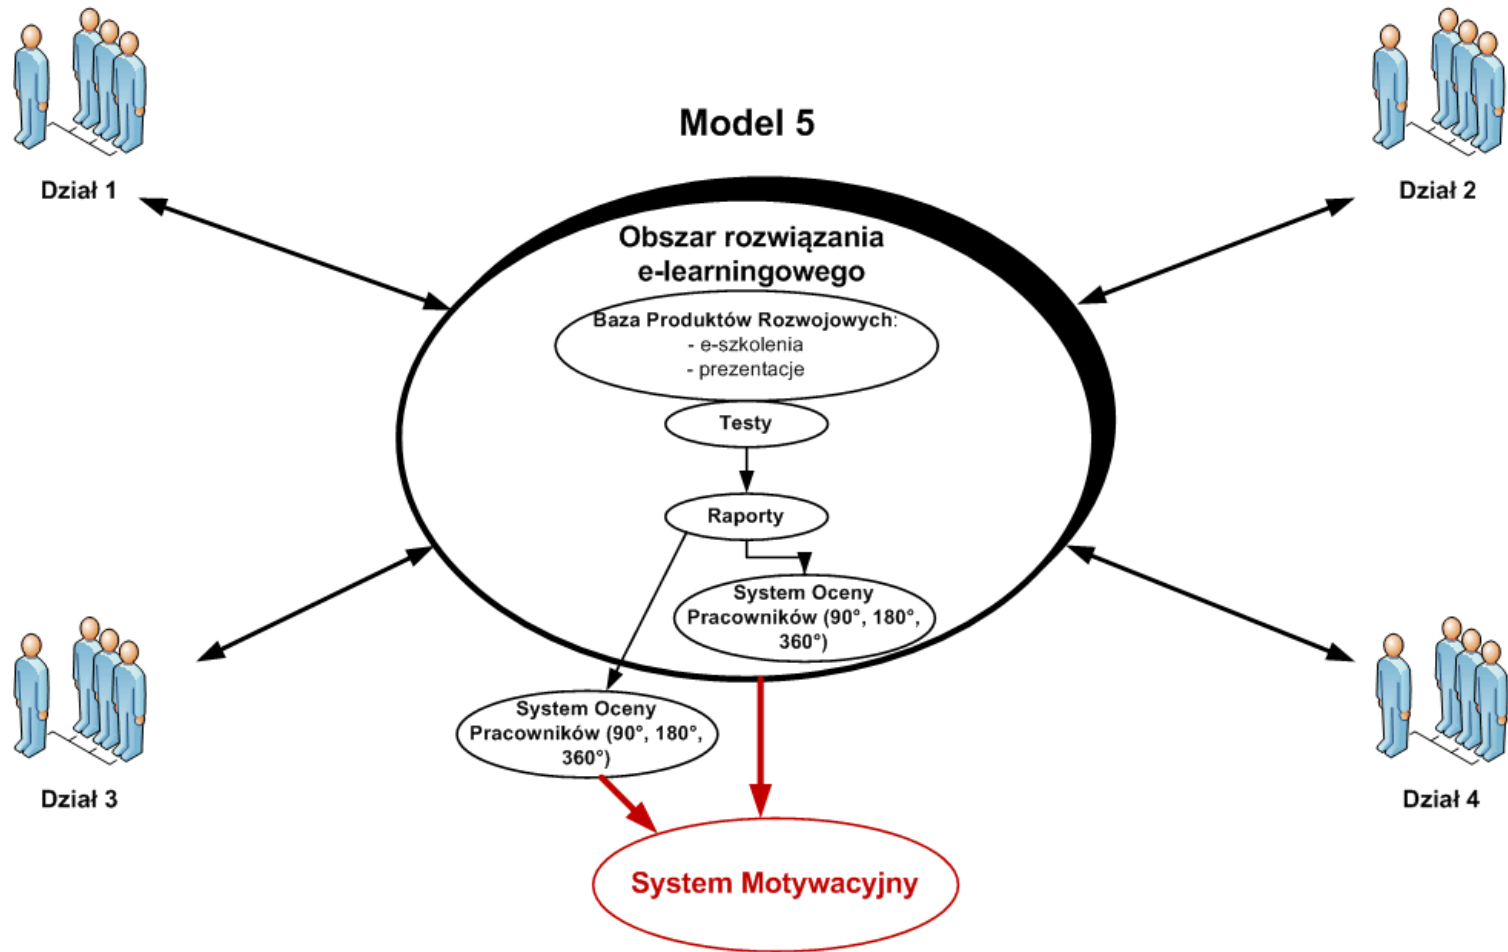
Model 5

Dział 1

Dział 2

Obszar rozwiązania e-learningowego

Baza Produktów Rozwojowych:
- e-szkolenia
- prezentacje

Testy

Raporty

System Oceny Pracowników (90°, 180°, 360°)

System Oceny Pracowników (90°, 180°, 360°)

Dział 3

Dział 4

System Motywacyjny